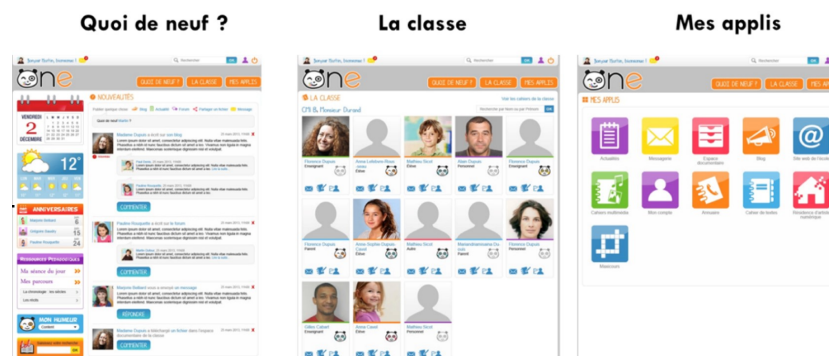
Quoi de neuf ?

La classe

Mes applis

Bonjour Sophie, bienvenue !

ONE

QUOI DE NEUF ? LA CLASSE MES APPLIS

NOUVEAUTÉS

VENDREDI 2 DÉCEMBRE

12°

ANNIVERSAIRES

COMMENTER

COMMENTER

RÉPONDRE

COMMENTER

Mes séances du jour

Mes parcours

MON HUMEUR

Content

LA CLASSE

CM1 B, Monsieur Durand

Florence Dupuis

Enseignant

Anne-Lorraine Rose

Élève

Mathieu Stock

Élève

Alain Dupuis

Personnel

Florence Dupuis

Parent

Anne-Sophie Dupuis

Élève

Mathieu Stock

Élève

Gilles Cabrel

Enseignant

Anne Cassel

Élève

Mathieu Stock

Personnel

MES APPLIS

Actualités

Messagerie

Espace documentaire

Blog

Site web de l'école

Cahier multimédia

Mon compte

Annuaire

Cahier de textes

Résidence d'artiste numérique

Mosaïcom